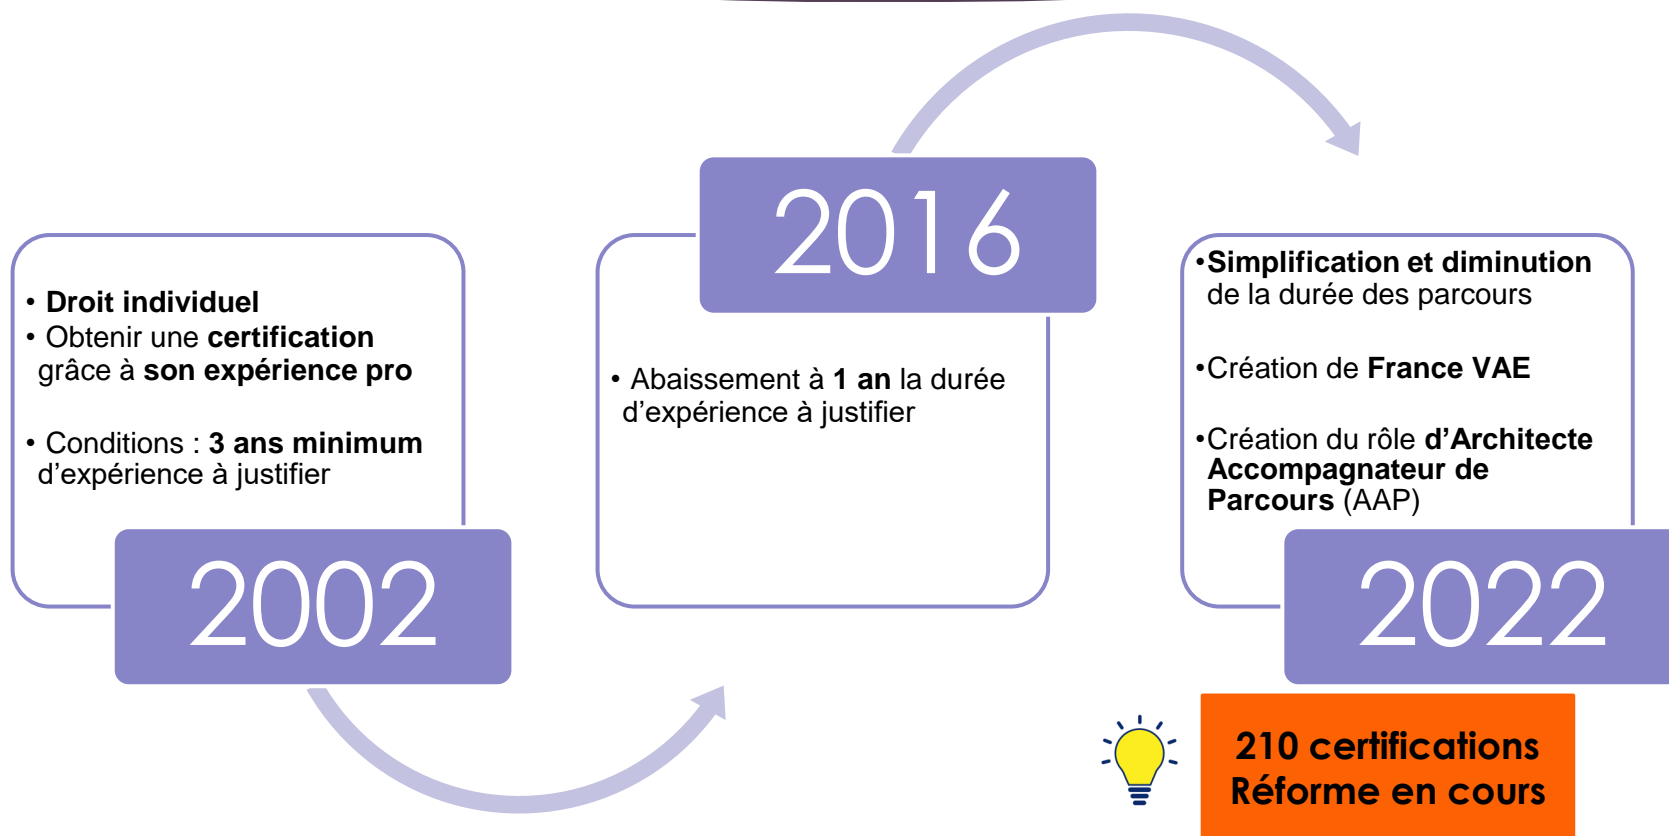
• Droit individuel
• Obtenir une certification grâce à son expérience pro

• Conditions : 3 ans minimum d'expérience à justifier

2002

2016

• Abaissement à 1 an la durée d'expérience à justifier

•Simplification et diminution de la durée des parcours

•Création de France VAE

•Création du rôle d'Architecte Accompagnateur de Parcours (AAP)

2022

210 certifications
Réforme en cours